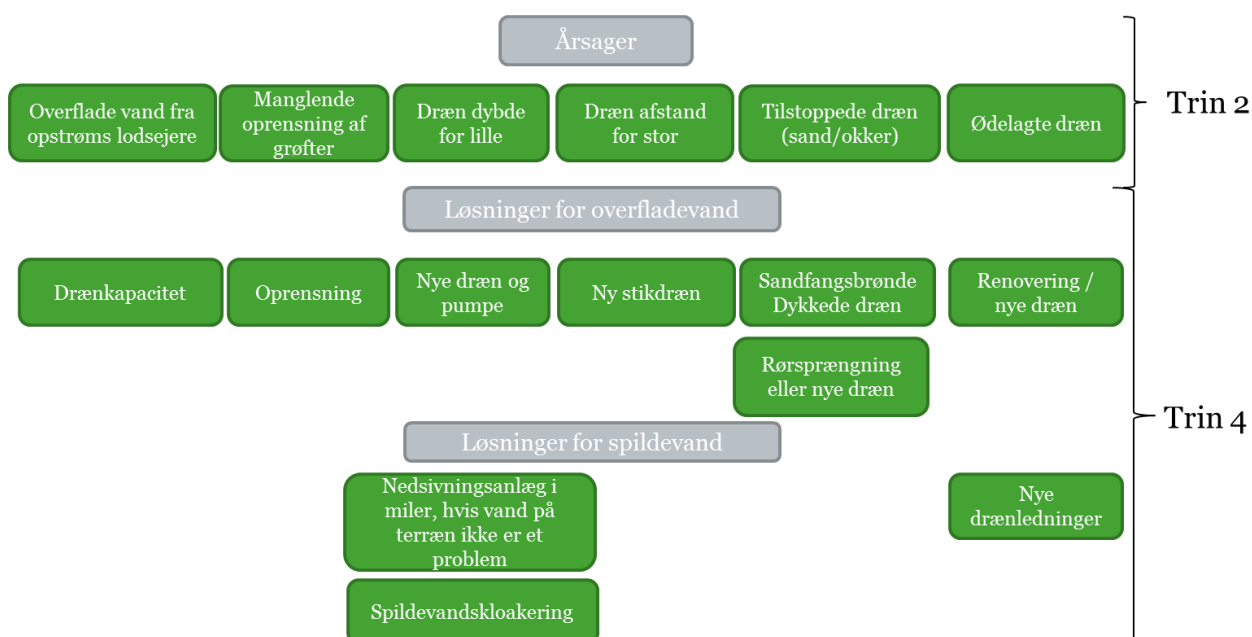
Årsager

Overflade vand fra opstrøms lodsejere

Manglende oprensning af grøfter

Dræn dybde for lille

Dræn afstand for stor

Tilstoppede dræn (sand/okker)

Ødelagte dræn

Trin 2

Løsninger for overfladevand

Drænkapacitet

Oprensning

Nye dræn og pumpe

Ny stikdræn

Sandfangsbrønde Dykkede dræn

Renovering / nye dræn

Rørsprængning eller nye dræn

Trin 4

Løsninger for spildevand

Nedsivningsanlæg i miler, hvis vand på terræn ikke er et problem

Nye drænledninger

Spildevandskloakering